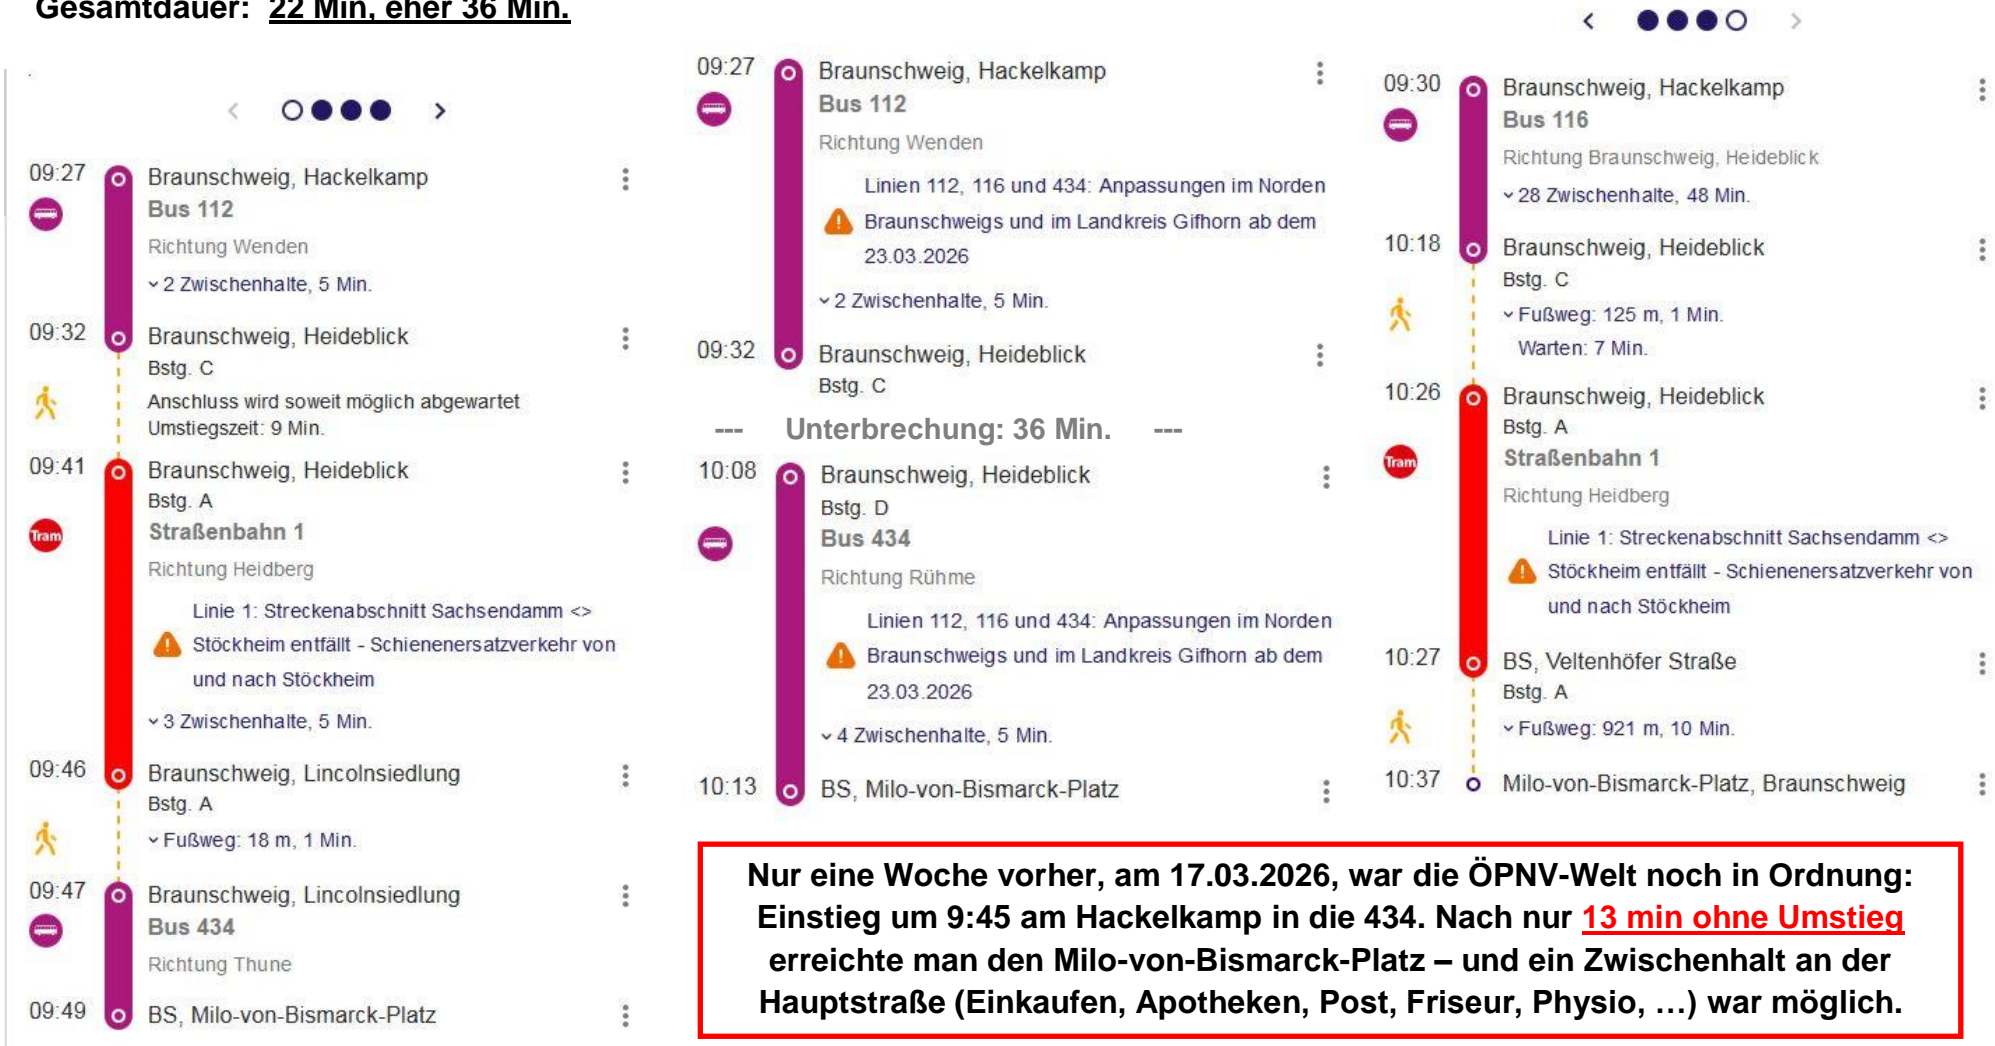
Gesamtdauer: 22 Min, eher 36 Min.

09:27 Braunschweig, Hackelkamp
Bus 112
Richtung Wenden
2 Zwischenhalte, 5 Min.

09:32 Braunschweig, Heideblick
Bstg. C
Anschluss wird soweit möglich abgewartet
Umstiegszeit: 9 Min.

09:41 Braunschweig, Heideblick
Bstg. A
Tram
Straßenbahn 1
Richtung Heidberg
Linie 1: Streckenabschnitt Sachsendamm <> Stöckheim entfällt - Schienenersatzverkehr von und nach Stöckheim
3 Zwischenhalte, 5 Min.

09:46 Braunschweig, Lincolnsiedlung
Bstg. A
Fußweg: 18 m, 1 Min.

09:47 Braunschweig, Lincolnsiedlung
Bus 434
Richtung Thune

09:49 BS, Milo-von-Bismarck-Platz

09:27 Braunschweig, Hackelkamp
Bus 112
Richtung Wenden
Linien 112, 116 und 434: Anpassungen im Norden Braunschweigs und im Landkreis Gifhorn ab dem 23.03.2026
2 Zwischenhalte, 5 Min.

09:32 Braunschweig, Heideblick
Bstg. C

--- Unterbrechung: 36 Min. ---

10:08 Braunschweig, Heideblick
Bstg. D
Bus 434
Richtung Rühme
Linien 112, 116 und 434: Anpassungen im Norden Braunschweigs und im Landkreis Gifhorn ab dem 23.03.2026
4 Zwischenhalte, 5 Min.

10:13 BS, Milo-von-Bismarck-Platz

09:30 Braunschweig, Hackelkamp
Bus 116
Richtung Braunschweig, Heideblick
28 Zwischenhalte, 48 Min.

10:18 Braunschweig, Heideblick
Bstg. C
Fußweg: 125 m, 1 Min.
Warten: 7 Min.

10:26 Braunschweig, Heideblick
Bstg. A
Tram
Straßenbahn 1
Richtung Heidberg
Linie 1: Streckenabschnitt Sachsendamm <> Stöckheim entfällt - Schienenersatzverkehr von und nach Stöckheim

10:27 BS, Veltenhöfer Straße
Bstg. A
Fußweg: 921 m, 10 Min.

10:37 Milo-von-Bismarck-Platz, Braunschweig

Nur eine Woche vorher, am 17.03.2026, war die ÖPNV-Welt noch in Ordnung: Einstieg um 9:45 am Hackelkamp in die 434. Nach nur 13 min ohne Umstieg erreichte man den Milo-von-Bismarck-Platz – und ein Zwischenhalt an der Hauptstraße (Einkaufen, Apotheken, Post, Friseur, Physio, …) war möglich.